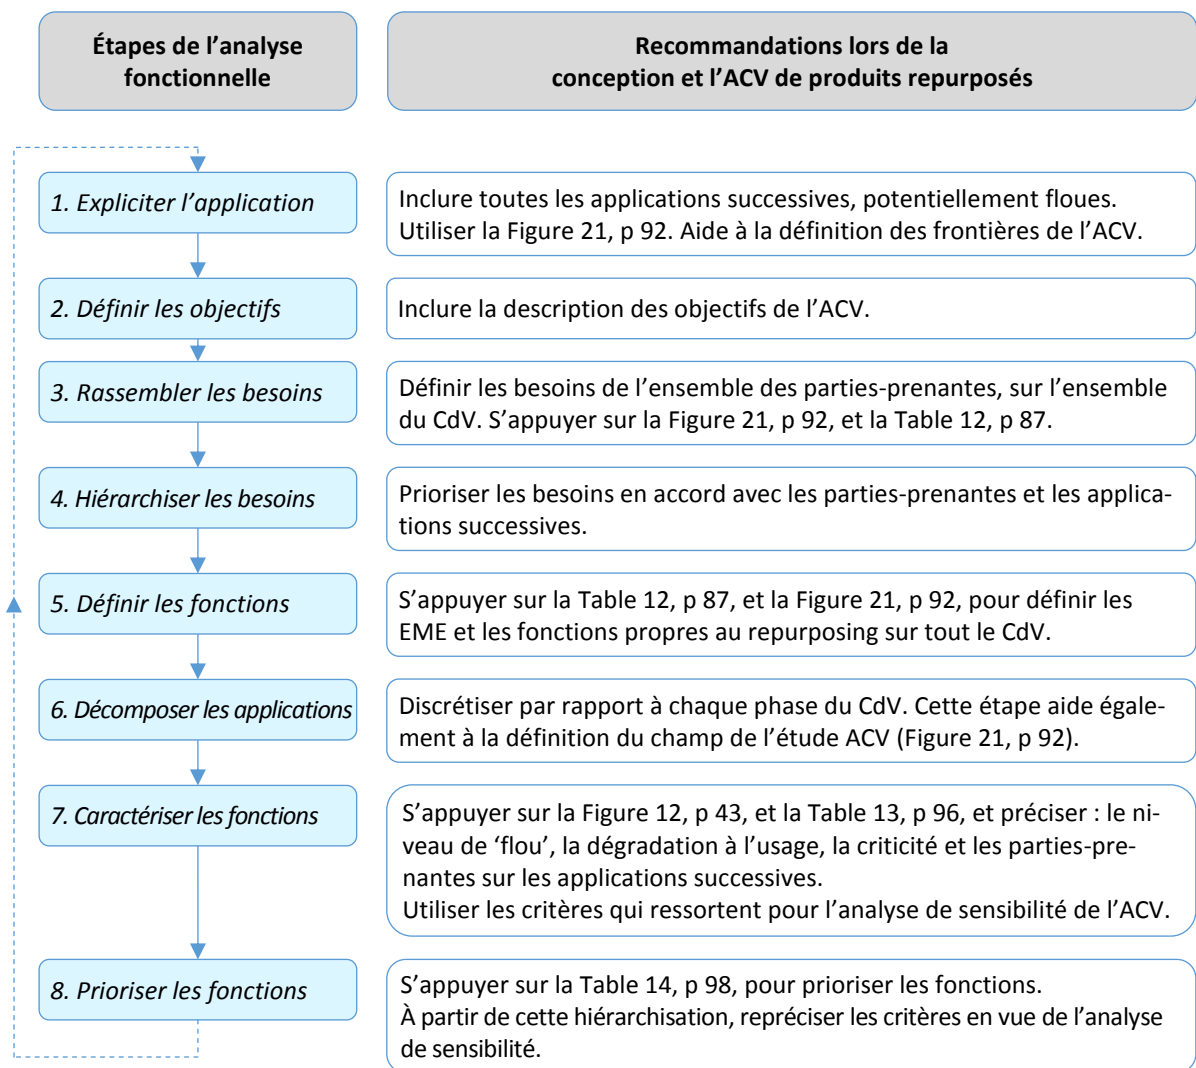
Étapes de l'analyse fonctionnelle

Recommandations lors de la conception et l'ACV de produits repurposés

1. Expliciter l'application

Inclure toutes les applications successives, potentiellement floues. Utiliser la Figure 21, p 92. Aide à la définition des frontières de l'ACV.

2. Définir les objectifs

Inclure la description des objectifs de l'ACV.

3. Rassembler les besoins

Définir les besoins de l'ensemble des parties-prenantes, sur l'ensemble du CdV. S'appuyer sur la Figure 21, p 92, et la Table 12, p 87.

4. Hiérarchiser les besoins

Prioriser les besoins en accord avec les parties-prenantes et les applications successives.

5. Définir les fonctions

S'appuyer sur la Table 12, p 87, et la Figure 21, p 92, pour définir les EME et les fonctions propres au repurposing sur tout le CdV.

6. Décomposer les applications

Discrétiser par rapport à chaque phase du CdV. Cette étape aide également à la définition du champ de l'étude ACV (Figure 21, p 92).

7. Caractériser les fonctions

S'appuyer sur la Figure 12, p 43, et la Table 13, p 96, et préciser : le niveau de 'flou', la dégradation à l'usage, la criticité et les parties-prenantes sur les applications successives.
Utiliser les critères qui ressortent pour l'analyse de sensibilité de l'ACV.

8. Prioriser les fonctions

S'appuyer sur la Table 14, p 98, pour prioriser les fonctions.
À partir de cette hiérarchisation, repréciser les critères en vue de l'analyse de sensibilité.